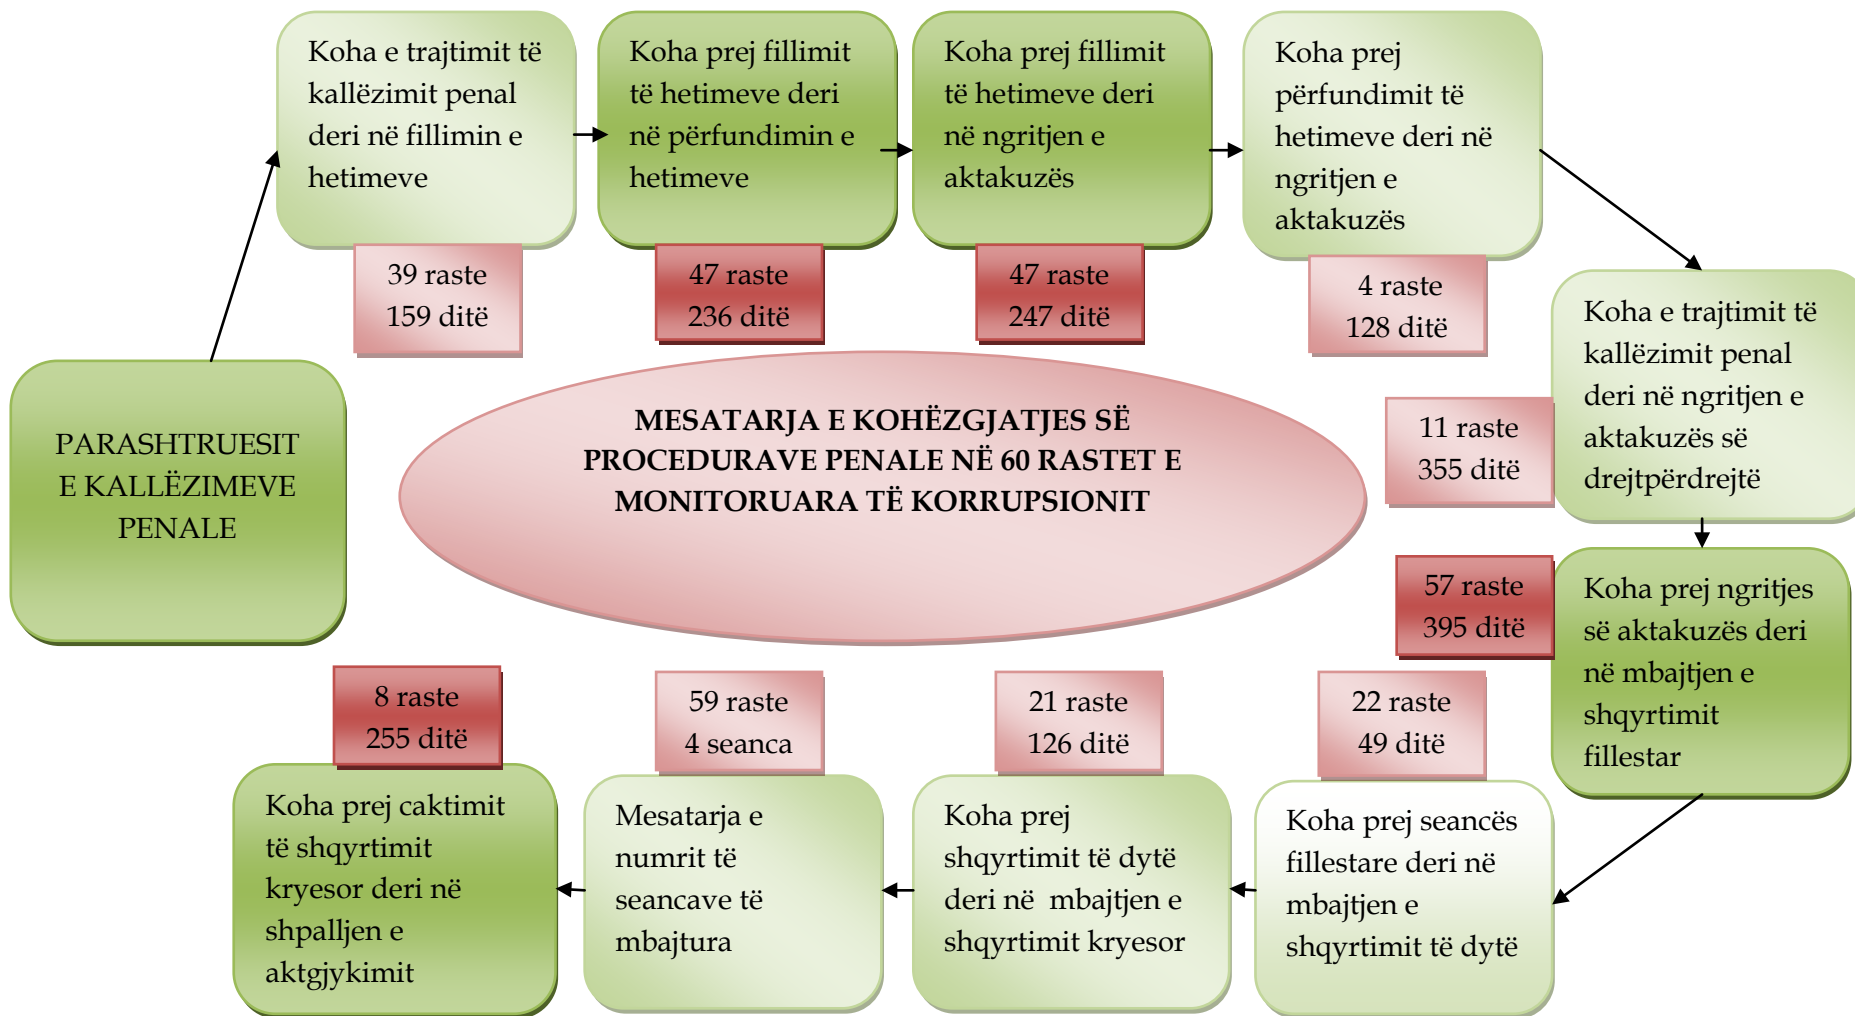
PARASHTRUESIT E KALLËZIMEVE PENALE

Koha e trajtimit të kallëzimit penal deri në fillimin e hetimeve

39 raste
159 ditë

Koha prej fillimit të hetimeve deri në përfundimin e hetimeve

47 raste
236 ditë

Koha prej fillimit të hetimeve deri në ngritjen e aktakuzës

47 raste
247 ditë

Koha prej përfundimit të hetimeve deri në ngritjen e aktakuzës

4 raste
128 ditë

Koha e trajtimit të kallëzimit penal deri në ngritjen e aktakuzës së drejtpërdrejtë

11 raste
355 ditë

MESATARJA E KOHËZGJATJES SË PROCEDURAVE PENALE NË 60 RASTET E MONITORUARA TË KORRUPSIONIT

57 raste
395 ditë

Koha prej ngritjes së aktakuzës deri në mbajtjen e shqyrtimit fillestar

22 raste
49 ditë

Koha prej seancës fillestare deri në mbajtjen e shqyrtimit të dytë

21 raste
126 ditë

Koha prej shqyrtimit të dytë deri në mbajtjen e shqyrtimit kryesor

59 raste
4 seanca

Mesatarja e numrit të seancave të mbajtura

8 raste
255 ditë

Koha prej caktimit të shqyrtimit kryesor deri në shpalljen e aktgjykimit